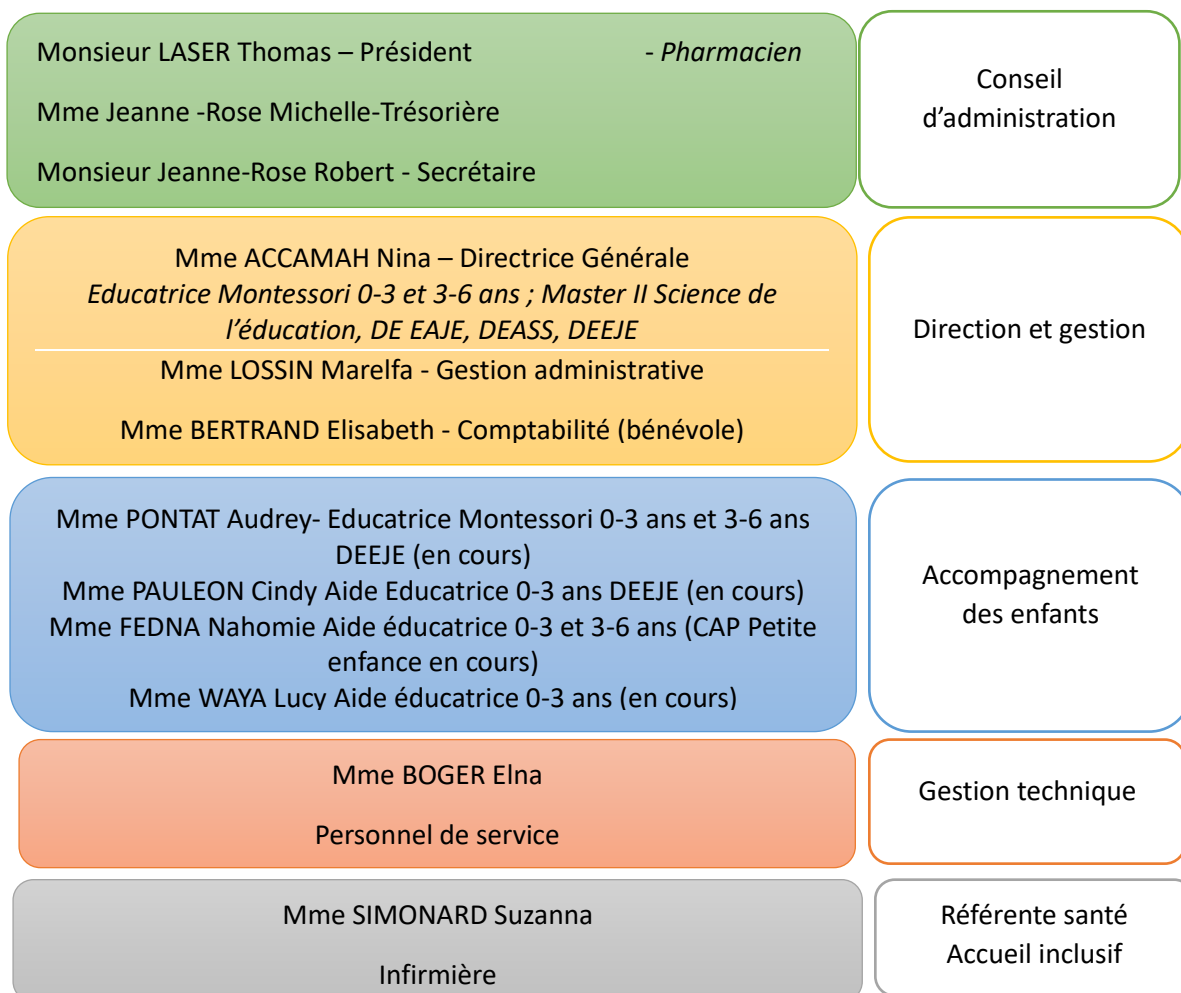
Monsieur LASER Thomas – Président - *Pharmacien*

Mme Jeanne -Rose Michelle-Trésorière

Monsieur Jeanne-Rose Robert - Secrétaire

Conseil d'administration

Mme ACCAMAH Nina – Directrice Générale
*Educatrice Montessori 0-3 et 3-6 ans ; Master II Science de l'éducation, DE EAJE, DEASS, DEEJE*

Mme LOSSIN Marelfa - Gestion administrative

Mme BERTRAND Elisabeth - Comptabilité (bénévole)

Direction et gestion

Mme PONTAT Audrey- Educatrice Montessori 0-3 ans et 3-6 ans DEEJE (en cours)
Mme PAULEON Cindy Aide Educatrice 0-3 ans DEEJE (en cours)
Mme FEDNA Nahomie Aide éducatrice 0-3 et 3-6 ans (CAP Petite enfance en cours)
Mme WAYA Lucy Aide éducatrice 0-3 ans (en cours)

Accompagnement des enfants

Mme BOGER Elna

Personnel de service

Gestion technique

Mme SIMONARD Suzanna

Infirmière

Référente santé
Accueil inclusif